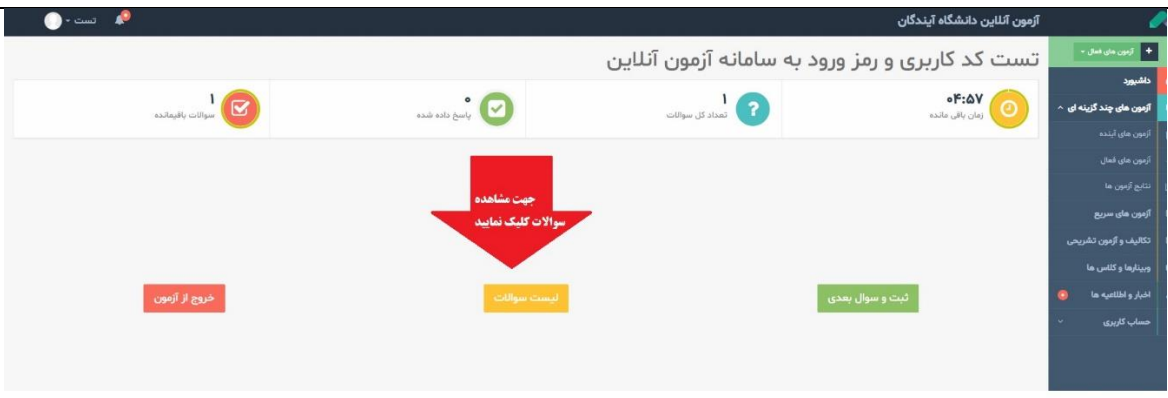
آزمون آنلاین دانشگاه آیندگان

تست

+ آزمون های فعال

داشبورد

آزمون های چند گزینه ای

آزمون های آینده

آزمون های فعال

نتایج آزمون ها

آزمون های سریع

تکالیف و آزمون تشریحی

وبینارها و کلاس ها

اخبار و اطلاعیه ها

حساب کاربری

تست کد کاربری و رمز ورود به سامانه آزمون آنلاین

۰۴:۵۷
زمان باقی مانده

۱
تعداد کل سوالات

۰
پاسخ داده شده

۱
سوالات باقیمانده

جهت مشاهده سوالات کلیک نمایید

ثبت و سوال بعدی

لیست سوالات

خروج از آزمون